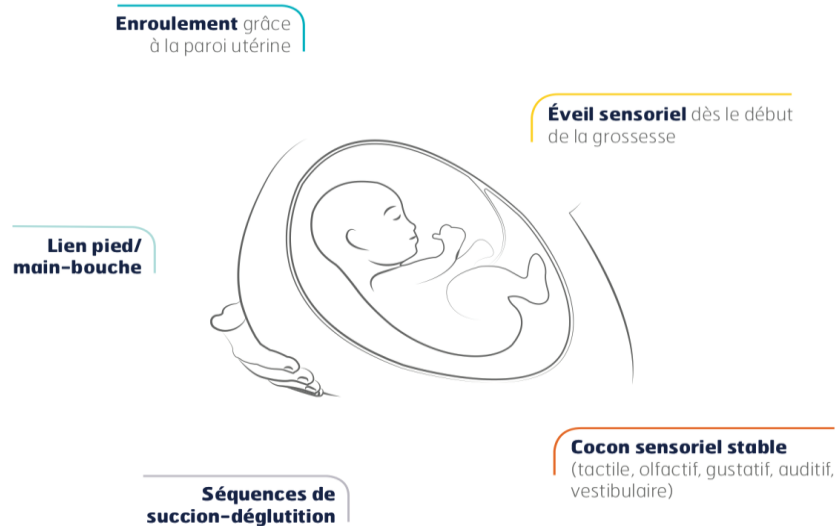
**Enroulement** grâce à la paroi utérine

**Éveil sensoriel** dès le début de la grossesse

**Lien pied/ main-bouche**

**Cocon sensoriel stable** (tactile, olfactif, gustatif, auditif, vestibulaire)

**Séquences de succion-déglutition**